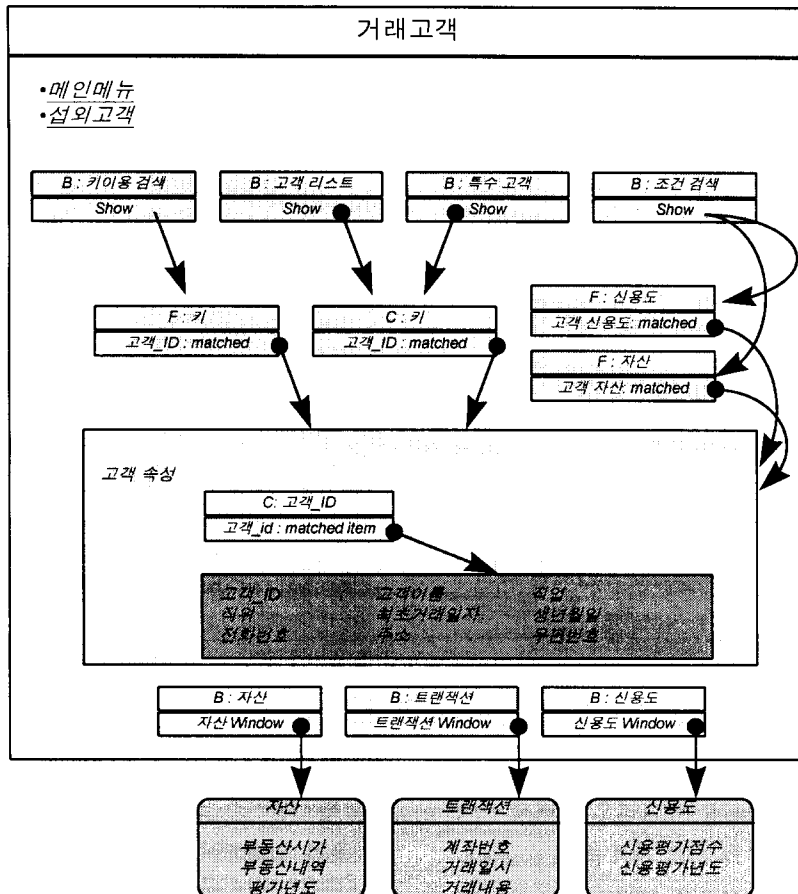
거래고객

•메인메뉴
•섭외고객

B : 키이용 검색
Show

B : 고객 리스트
Show

B : 특수 고객
Show

B : 조건 검색
Show

F : 신용도
고객 신용도: matched

F : 자산
고객 자산: matched

F : 키
고객_ID : matched

C : 키
고객_ID : matched

고객 속성

C: 고객_ID
고객_id : matched item

고객_ID
고객이름
직업
직위
최초거래일자
생년월일
전화번호
주소
우편번호

B : 자산
자산 Window

B : 트랜잭션
트랜잭션 Window

B : 신용도
신용도 Window

자산
부동산시가
부동산내역
평가년도

트랜잭션
계좌번호
거래일시
거래내용

신용도
신용평가점수
신용평가년도